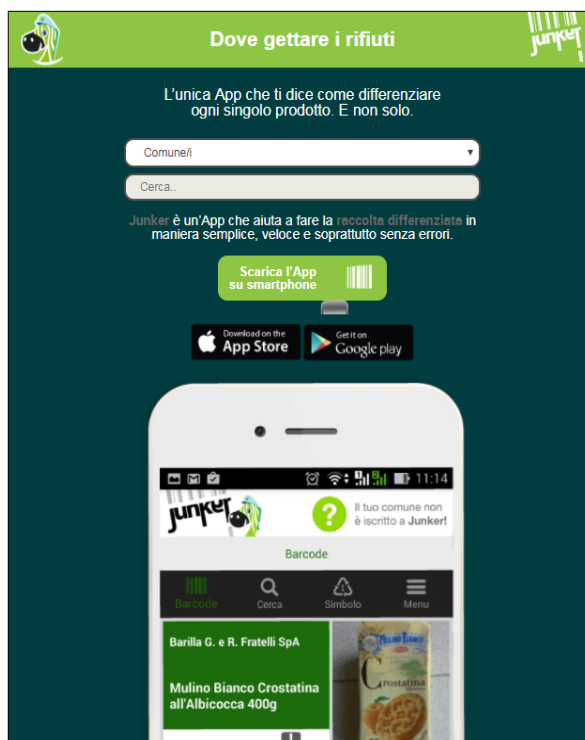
Dove gettare i rifiuti

junker

L'unica App che ti dice come differenziare ogni singolo prodotto. E non solo.

Comune/i

Cerca..

Junker è un'App che aiuta a fare la raccolta differenziata in maniera semplice, veloce e soprattutto senza errori.

Scarica l'App su smartphone

Download on the App Store

Get it on Google play

11:14

junker

Il tuo comune non è iscritto a Junker!

Barcode

Barcode

Cerca

Simbolo

Menu

Barilla G. e R. Fratelli SpA

Mulino Bianco Crostatina all'Albicocca 400g

Mulino Bianco

Crostatina